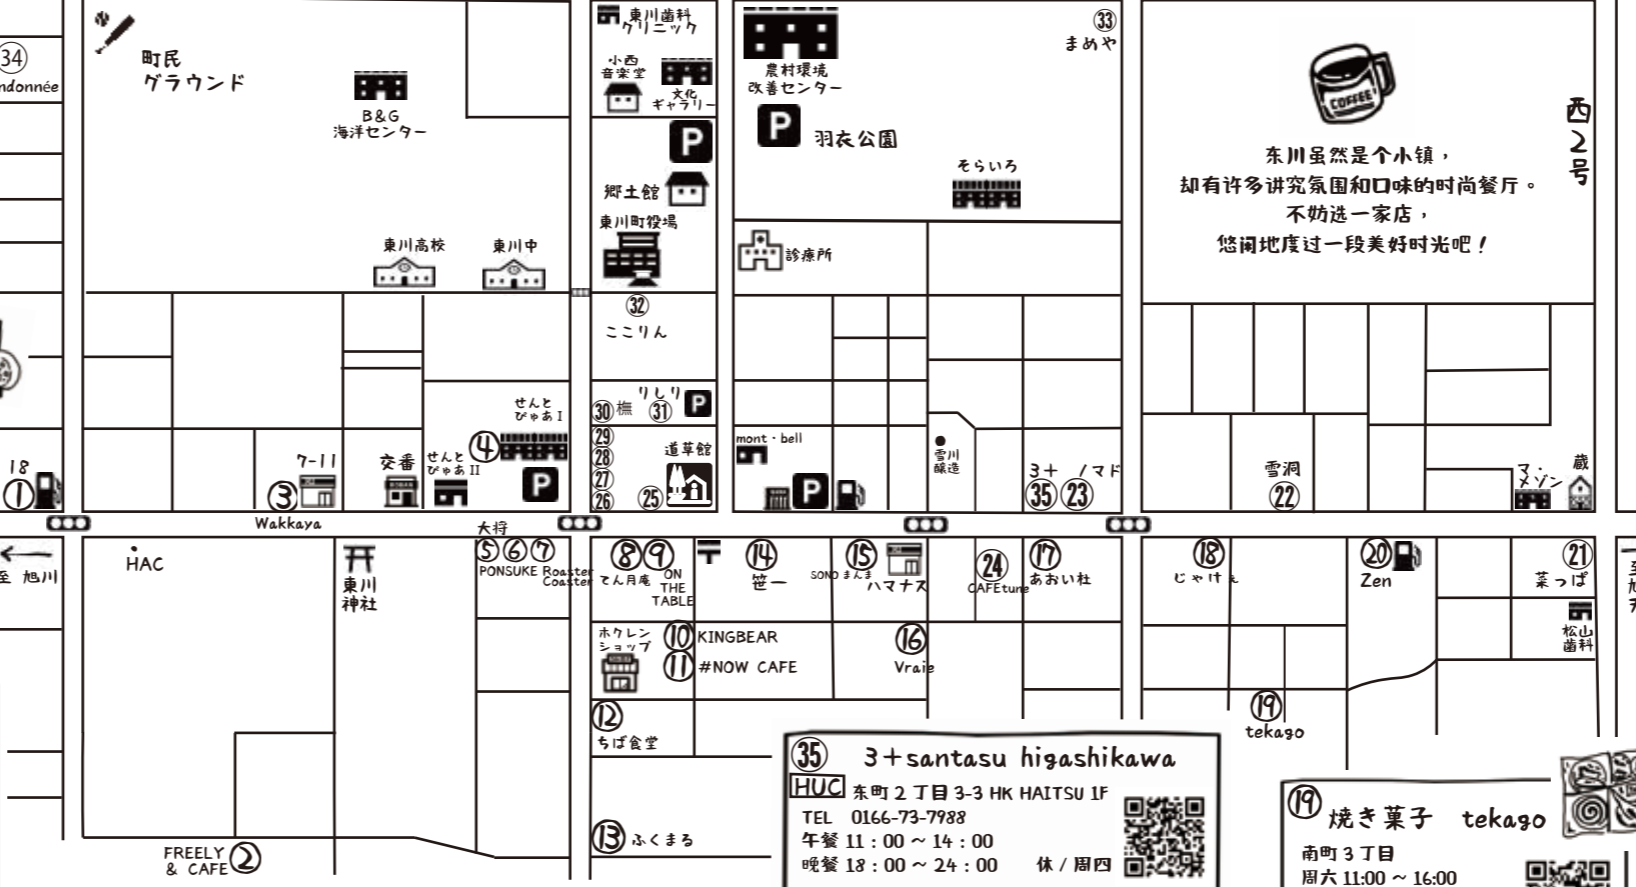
34
andonnée

町民
グラウンド

B&G
海洋センター

東川高校
東川中

18
①
7-11
③
交番
せんと
ぴゃあ II
④
せんと
ぴゃあ I

東川歯科
クリニック
小西
音楽堂
文化
ギャラリー
P
郷土館
東川町役場
32
ここりん
30 楓
りしり
31
P
29
28
27
26
25
道草館

農村環境
改善センター
33
まめや
P
羽衣公園
そらいろ
診療所
mont・bell
P
雪川
醸造
3+
35
ノマド
23

西
2
号

东川虽然是个小镇，
却有许多讲究氛围和口味的时尚餐厅。
不妨选一家店，
悠闲地度过一段美好时光吧！

雪洞
22
マ・
メゾン
蔵

Wakkaya
大将

至 旭川
HAC
東川
神社
⑤⑥⑦
PONSUKE Roaster
Coaster
⑧ ⑨
てん月庵
ON
THE
TABLE
⑭
笹一
⑮
SONO まんま
ハマナス
㉔
CAFEtune
⑰
あおい杜
⑱
じゃけぇ
⑳
Zen
㉑
菜っぱ
松山
歯科

ホクレン
ショップ
⑩ KINGBEAR
⑪ #NOW CAFE
⑯
Vraie
⑫
ちば食堂
⑬ ふくまる
FREELY
& CAFE ②
⑲
tekago

㉟ 3+santasu higashikawa
HUC 东町2丁目3-3 HK HAITSU 1F
TEL 0166-73-7988
午餐 11：00 ~ 14：00
晚餐 18：00 ~ 24：00 休 / 周四

⑲ 焼き菓子 tekago
南町3丁目
周六 11:00 ~ 16:00